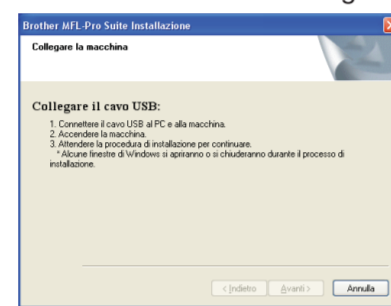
Brother MFL-Pro Suite Installazione

Collegare la macchina

Collegare il cavo USB:

1. Connettere il cavo USB al PC e alla macchina.
2. Accendere la macchina.
3. Attendere la procedura di installazione per continuare.
* Alcune finestre di Windows si apriranno o si chiuderanno durante il processo di installazione.

< Indietro
Avanti >
Annulla